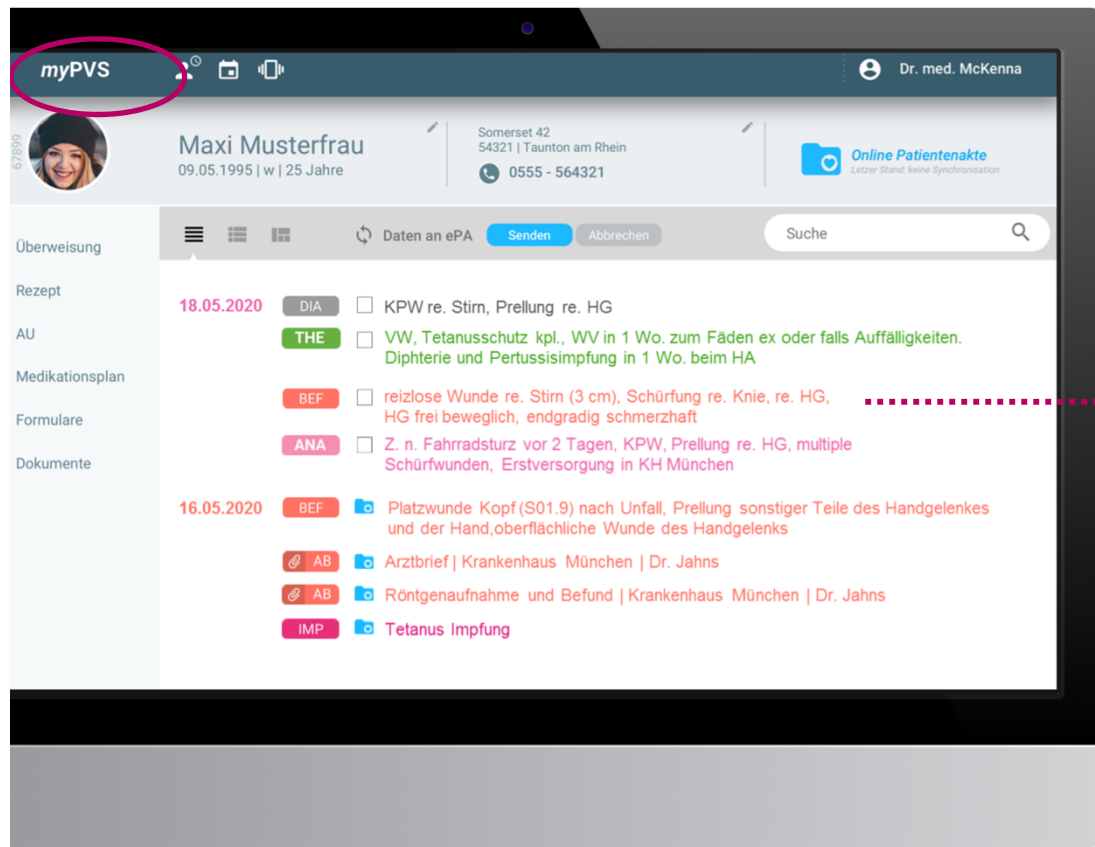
myPVS

Dr. med. McKenna

67899

Maxi Musterfrau
09.05.1995 | w | 25 Jahre

Somerset 42
54321 | Taunton am Rhein
0555 - 564321

Online Patientenakte
Letzter Stand: keine Synchronisation

Überweisung
Rezept
AU
Medikationsplan
Formulare
Dokumente

Daten an ePA Senden Abbrechen

Suche

18.05.2020 DIA KPW re. Stirn, Prellung re. HG
THE VW, Tetanusschutz kpl., WV in 1 Wo. zum Fäden ex oder falls Auffälligkeiten. Diphterie und Pertussisimpfung in 1 Wo. beim HA
BEF reizlose Wunde re. Stirn (3 cm), Schürfung re. Knie, re. HG, HG frei beweglich, endgradig schmerzhaft
ANA Z. n. Fahrradsturz vor 2 Tagen, KPW, Prellung re. HG, multiple Schürfwunden, Erstversorgung in KH München

16.05.2020 BEF Platzwunde Kopf (S01.9) nach Unfall, Prellung sonstiger Teile des Handgelenkes und der Hand,oberflächliche Wunde des Handgelenks
AB Arztbrief | Krankenhaus München | Dr. Jahns
AB Röntgenaufnahme und Befund | Krankenhaus München | Dr. Jahns
IMP Tetanus Impfung